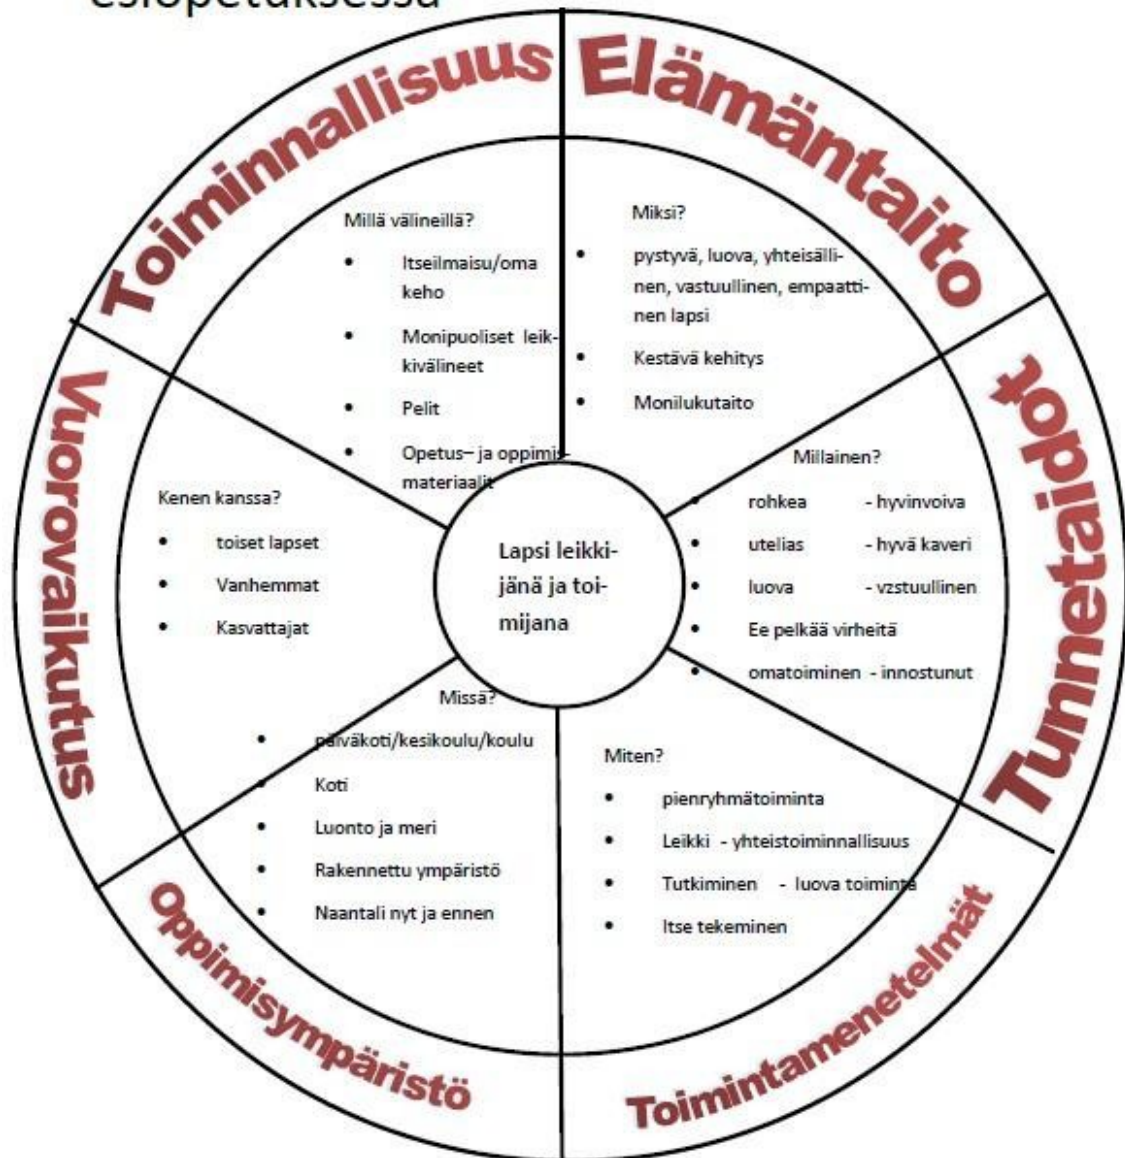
esiopetuksessa

Toiminnallisuus

Elämäntaito

Tunnetaidot

Toimintamenetelmät

Oppimisympäristö

Vuorovaikutus

Millä välineillä?
- Itseilmaisu/oma keho
- Monipuoliset leikkivälineet
- Pelit
- Opetus– ja oppimismateriaalit

Miksi?
- pystyvä, luova, yhteisällinen, vastuullinen, empaattinen lapsi
- Kestävä kehitys
- Monilukutaito

Millainen?
- rohkea - hyvinvoiva
- utelias - hyvä kaveri
- luova - vzstuullinen
- Ee pelkää virheitä
- omatoiminen - innostunut

Miten?
- pienryhmätoiminta
- Leikki - yhteistoiminnallisuus
- Tutkiminen - luova toiminta
- Itse tekeminen

Missä?
- päiväkoti/kesikoulu/koulu
- Koti
- Luonto ja meri
- Rakennettu ympäristö
- Naantali nyt ja ennen

Kenen kanssa?
- toiset lapset
- Vanhemmat
- Kasvattajat

Lapsi leikkijänä ja toimijana